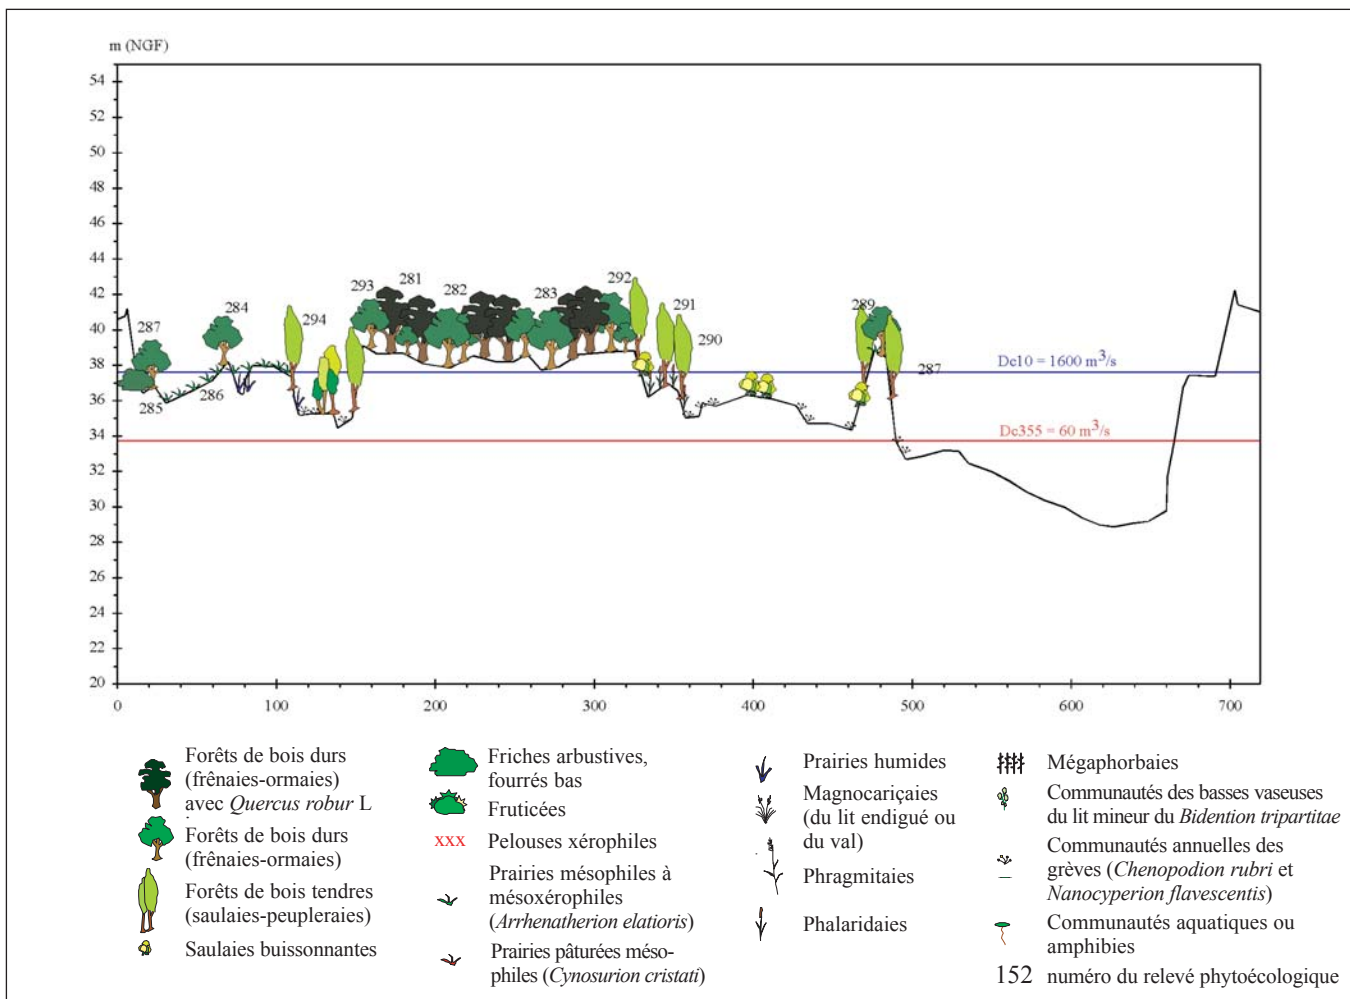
m (NGF)

54
52
50
48
46
44
42
40
38
36
34
32
30
28
26
24
22
20

0
100
200
300
400
500
600
700

287
285
286
284
294
293
281
282
283
292
291
290
289
287

Dc10 = 1600 m$^3$/s
Dc355 = 60 m$^3$/s

Forêts de bois durs (frênaies-ormaies) avec *Quercus robur* L

Forêts de bois durs (frênaies-ormaies)

Forêts de bois tendres (saulaies-peupleraies)

Saulaies buissonnantes

Friches arbustives, fourrés bas

Fruticées

xxx Pelouses xérophiles

Prairies mésophiles à mésoxérophiles (*Arrhenatherion elatioris*)

Prairies pâturées mésophiles (*Cynosurion cristati*)

Prairies humides

Magnocariçaies (du lit endigué ou du val)

Phragmitaies

Phalaridaies

Mégaphorbaies

Communautés des basses vaseuses du lit mineur du *Bidention tripartitae*

Communautés annuelles des grèves (*Chenopodion rubri* et *Nanocyperion flavescentis*)

Communautés aquatiques ou amphibies

152 numéro du relevé phytoécologique